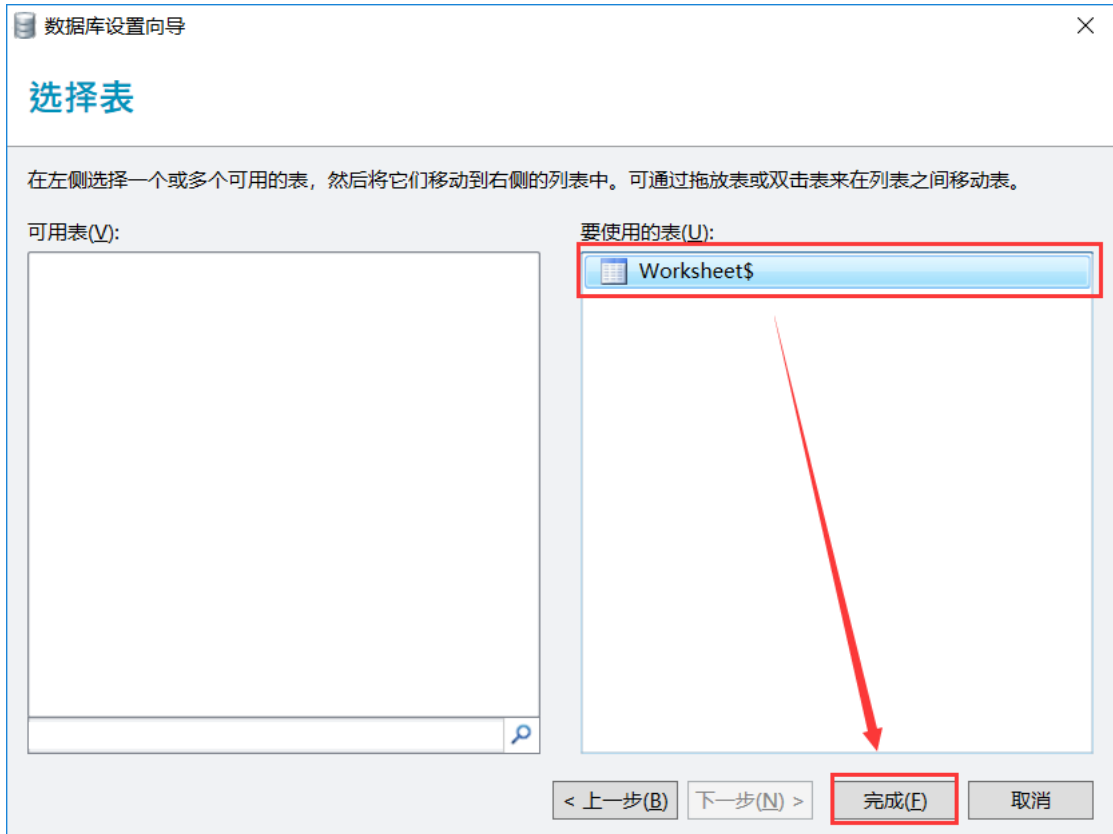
数据库设置向导

选择表

在左侧选择一个或多个可用的表，然后将它们移动到右侧的列表中。可通过拖放表或双击表来在列表之间移动表。

可用表(V):

要使用的表(U):

Worksheet$

< 上一步(B)

下一步(N) >

完成(F)

取消